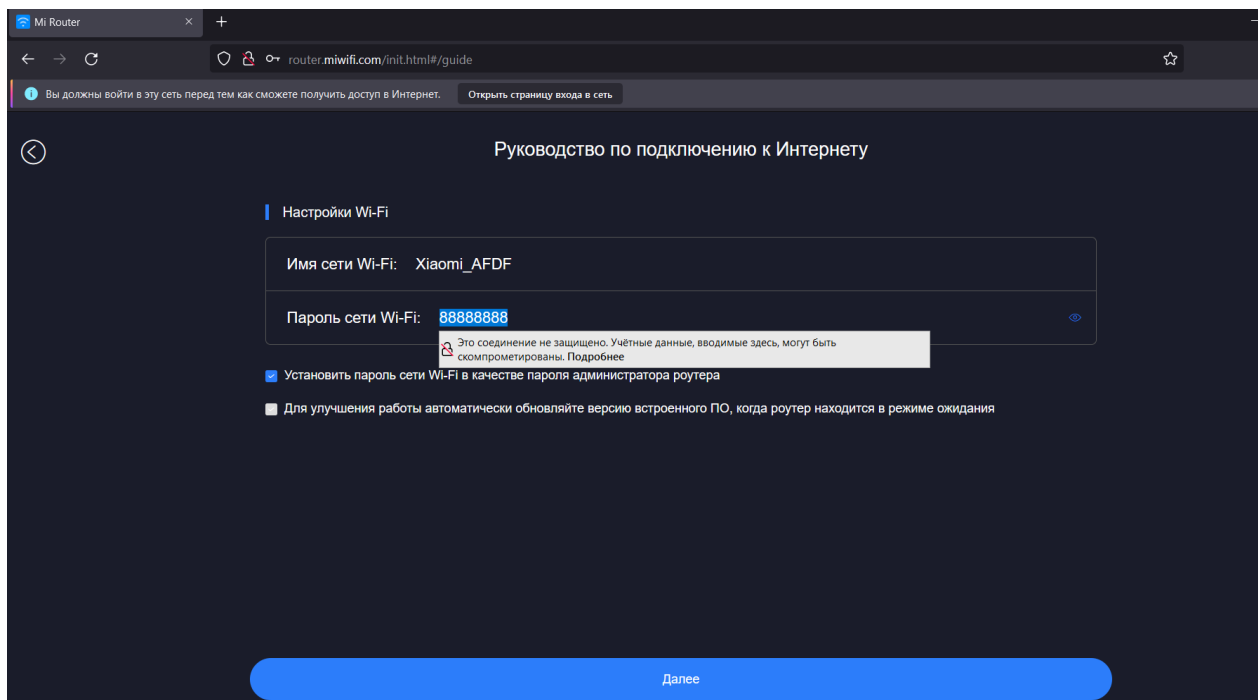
Mi Router × +

router.miwifi.com/init.html#/guide

Вы должны войти в эту сеть перед тем как сможете получить доступ в Интернет. Открыть страницу входа в сеть

Руководство по подключению к Интернету

Настройки Wi-Fi

Имя сети Wi-Fi: Xiaomi_AFDF

Пароль сети Wi-Fi: 88888888

Это соединение не защищено. Учётные данные, вводимые здесь, могут быть скомпрометированы. Подробнее

Установить пароль сети Wi-Fi в качестве пароля администратора роутера

Для улучшения работы автоматически обновляйте версию встроенного ПО, когда роутер находится в режиме ожидания

Далее